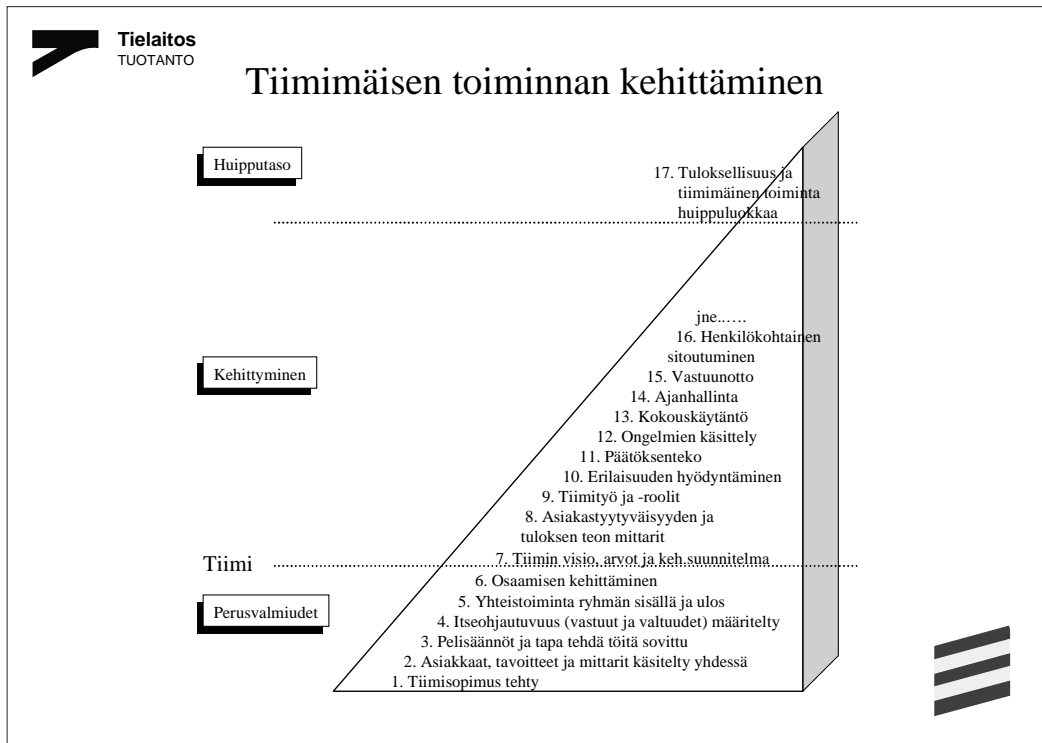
Tielaitos
TUOTANTO

Tiimimäisen toiminnan kehittäminen

Huipputaso

17. Tuloksellisuus ja tiimimäinen toiminta huippuluokkaa

Kehittyminen

jne..….
16. Henkilökohtainen sitoutuminen
15. Vastuunotto
14. Ajanhallinta
13. Kokouskäytäntö
12. Ongelmien käsittely
11. Päätöksenteko
10. Erilaisuuden hyödyntäminen
9. Tiimityö ja -roolit
8. Asiakastyytyväisyyden ja tuloksen teon mittarit

Tiimi

7. Tiimin visio, arvot ja keh.suunnitelma
6. Osaamisen kehittäminen

Perusvalmiudet

5. Yhteistoiminta ryhmän sisällä ja ulos
4. Itseohjautuvuus (vastuut ja valtuudet) määritelty
3. Pelisäännöt ja tapa tehdä töitä sovittu
2. Asiakkaat, tavoitteet ja mittarit käsitelty yhdessä
1. Tiimisopimus tehty